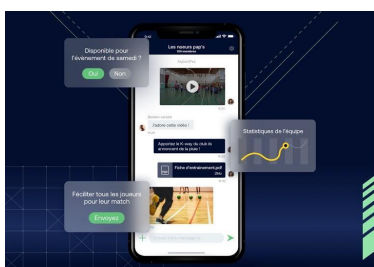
Disponible pour l'événement de samedi ?

Oui

Non

Les noceurs papi's

Aujourd'hui

J'adore cette vidéo !

Apportez le K-way au cas où il pleuvrait !

Fiche d'entrainement.pdf

Statistiques de l'équipe

Féciliter tous les joueurs pour leur match

Envoyez